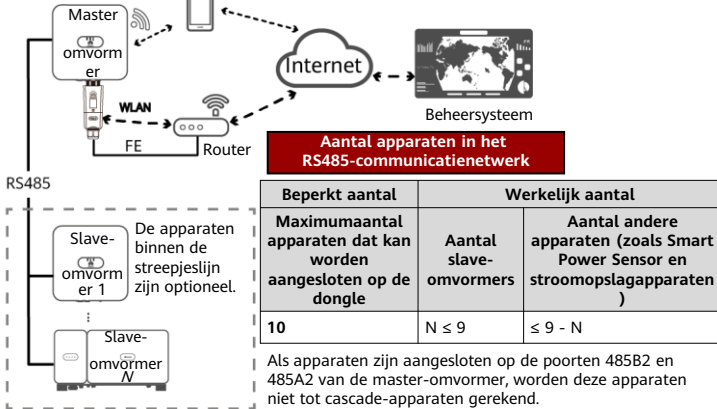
Master omvormer

Internet

WLAN

Beheersysteem

FE

Router

RS485

Aantal apparaten in het RS485-communicatienetwerk

Slave-omvormer 1

De apparaten binnen de streepjeslijn zijn optioneel.

Slave-omvormer N

| Beperkt aantal | Werkelijk aantal | |
|---|---|---|
| Maximumaantal apparaten dat kan worden aangesloten op de dongle | Aantal slave-omvormers | Aantal andere apparaten (zoals Smart Power Sensor en stroomopslagapparaten ) |
| 10 | N ≤ 9 | ≤ 9 - N |

Als apparaten zijn aangesloten op de poorten 485B2 en 485A2 van de master-omvormer, worden deze apparaten niet tot cascade-apparaten gerekend.